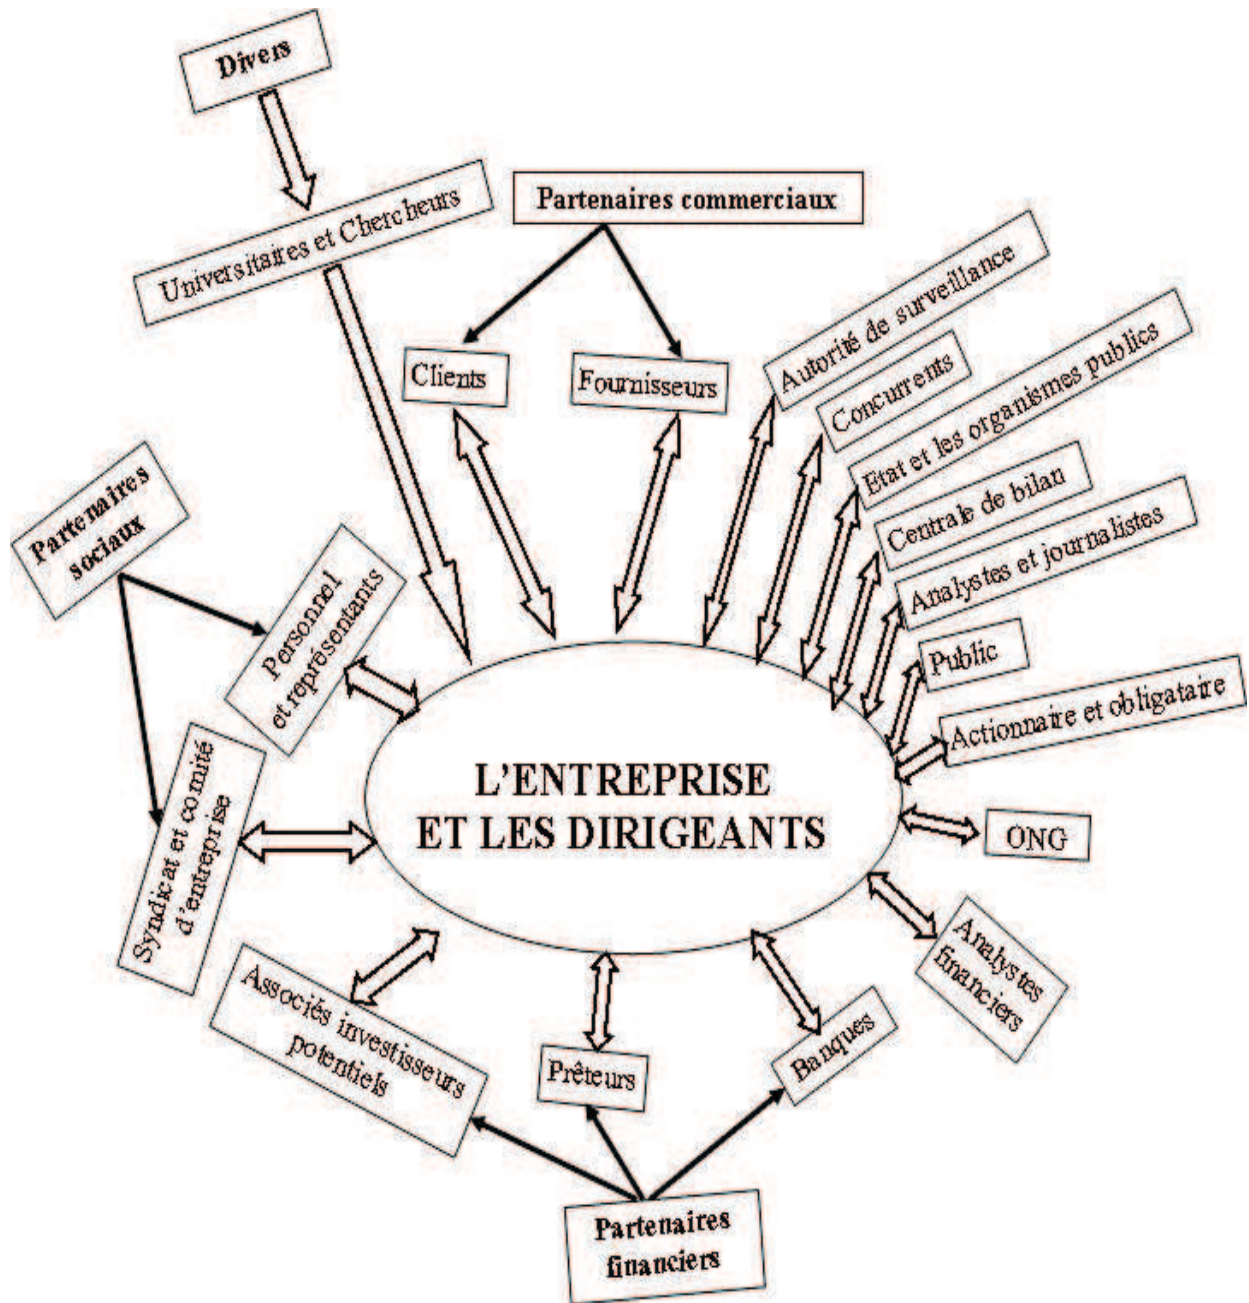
Divers

Universitaires et Chercheurs

Partenaires commerciaux

Clients

Fournisseurs

Autorité de surveillance

Concurrents

Etat et les organismes publics

Centrale de bilan

Analystes et journalistes

Public

Actionnaire et obligataire

Partenaires sociaux

Personnel et représentants

L'ENTREPRISE ET LES DIRIGEANTS

Syndicat et comité d'entreprise

ONG

Analystes financiers

Associés investisseurs potentiels

Prêteurs

Banques

Partenaires financiers